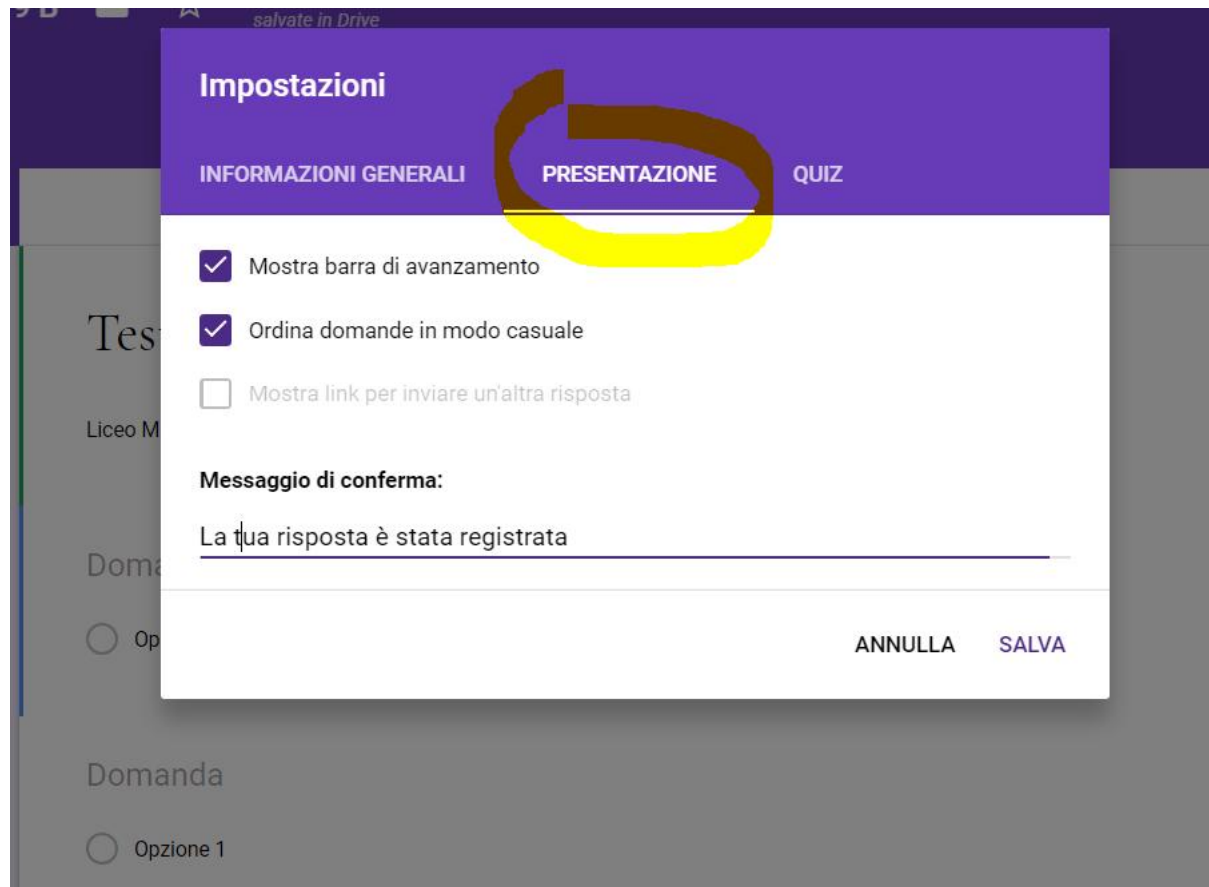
9 B

salvate in Drive

Impostazioni

INFORMAZIONI GENERALI PRESENTAZIONE QUIZ

Mostra barra di avanzamento

Ordina domande in modo casuale

Mostra link per inviare un'altra risposta

Messaggio di conferma:

La tua risposta è stata registrata

ANNULLA SALVA

Tes

Liceo M

Doma

Op

Domanda

Opzione 1